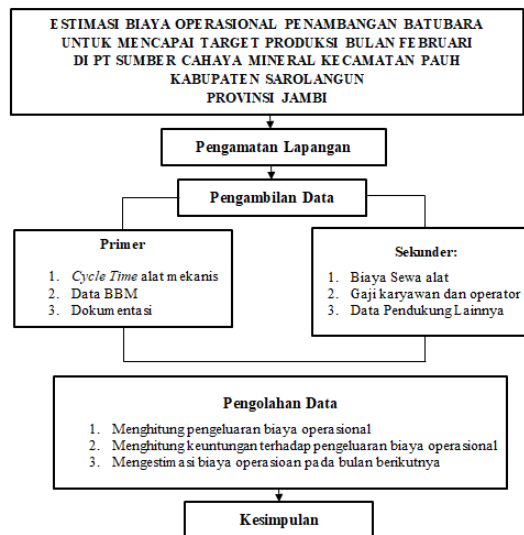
ESTIMASI BIAYA OPERASIONAL PENAMBANGAN BATUBARA UNTUK MENCAPAI TARGET PRODUKSI BULAN FEBRUARI DI PT SUMBER CAHAYA MINERAL KECAMATAN PAUH KABUPATEN SAROLANGUN PROVINSI JAMBI

Pengamatan Lapangan

Pengambilan Data

Primer

1. Cycle Time alat mekanis
2. Data BBM
3. Dokumentasi

Sekunder:

1. Biaya Sewa alat
2. Gaji karyawan dan operator
3. Data Pendukung Lainnya

Pengolahan Data

1. Menghitung pengeluaran biaya operasional
2. Menghitung keuntungan terhadap pengeluaran biaya operasional
3. Mengestimasi biaya operasioan pada bulan berikutnya

Kesimpulan